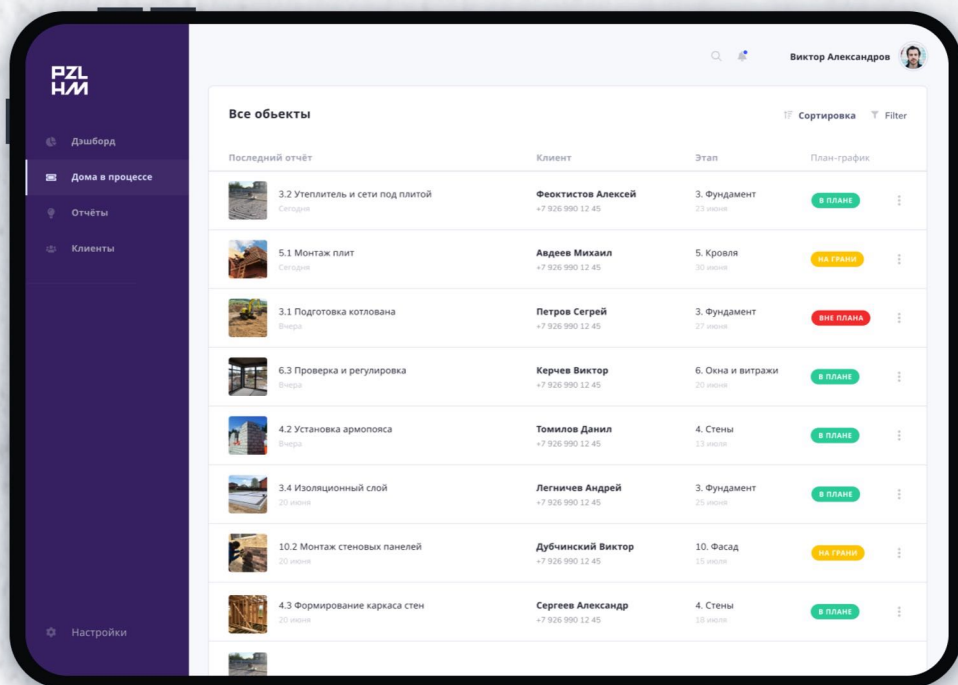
PZL HM

Дэшборд
Дома в процессе
Отчёты
Клиенты

Настройки

Виктор Александров

Все обьекты

Сортировка Filter

| Последний отчёт | Клиент | Этап | План-график |
|---|---|---|---|
| 3.2 Утеплитель и сети под плитой Сегодня | Феоктистов Алексей +7 926 990 12 45 | 3. Фундамент 23 июня | В ПЛАНЕ |
| 5.1 Монтаж плит Сегодня | Авдеев Михаил +7 926 990 12 45 | 5. Кровля 30 июня | НА ГРАНИ |
| 3.1 Подготовка котлована Вчера | Петров Сергей +7 926 990 12 45 | 3. Фундамент 27 июня | ВНЕ ПЛАНА |
| 6.3 Проверка и регулировка Вчера | Керчев Виктор +7 926 990 12 45 | 6. Окна и витражи 20 июня | В ПЛАНЕ |
| 4.2 Установка армопояса Вчера | Томилов Данил +7 926 990 12 45 | 4. Стены 13 июля | В ПЛАНЕ |
| 3.4 Изоляционный слой 20 июня | Легничев Андрей +7 926 990 12 45 | 3. Фундамент 25 июня | В ПЛАНЕ |
| 10.2 Монтаж стеновых панелей 20 июня | Дубчинский Виктор +7 926 990 12 45 | 10. Фасад 15 июля | НА ГРАНИ |
| 4.3 Формирование каркаса стен 20 июня | Сергеев Александр +7 926 990 12 45 | 4. Стены 18 июля | В ПЛАНЕ |